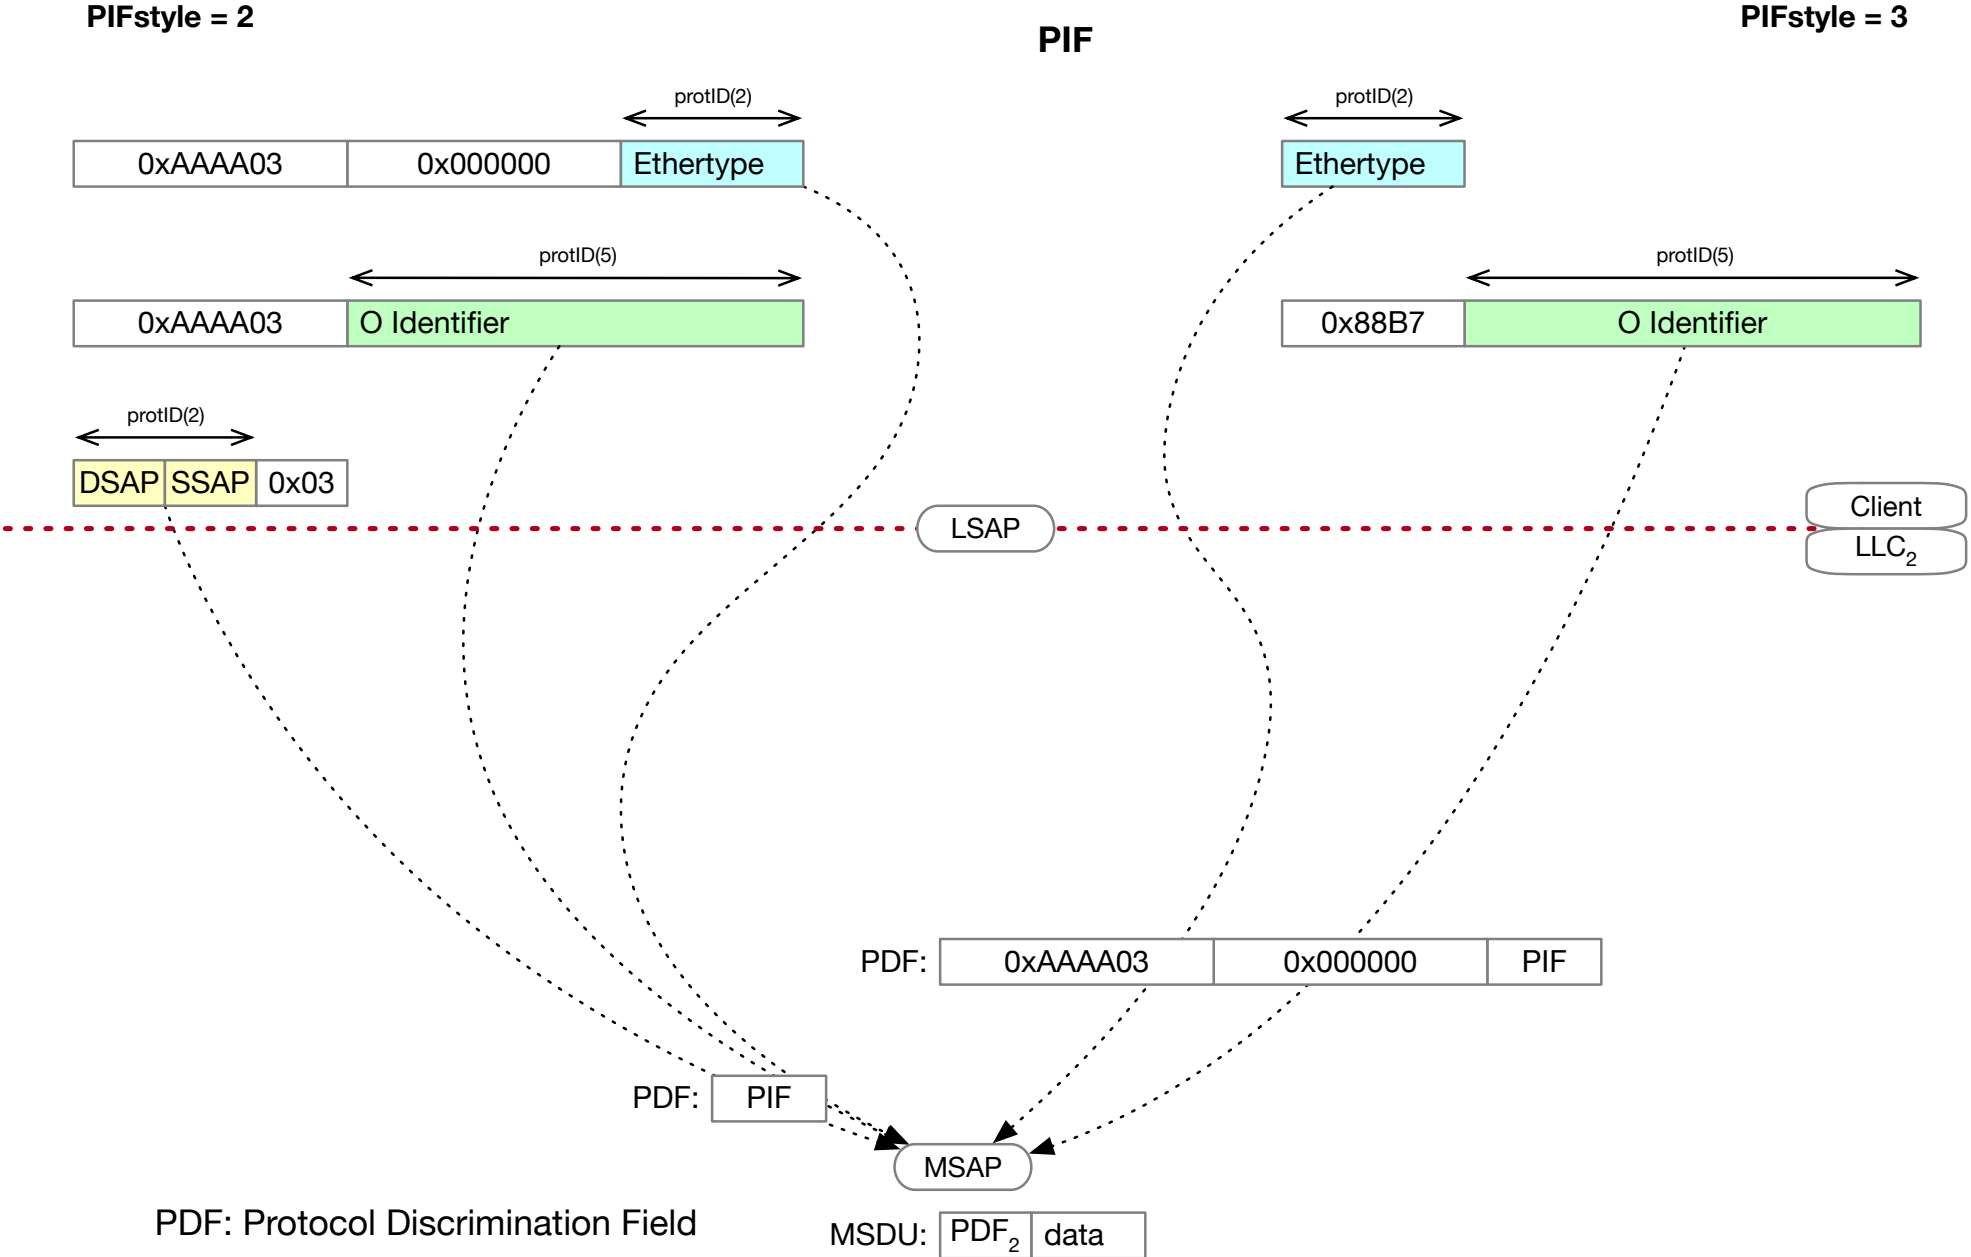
PIFstyle = 2

PIF

PIFstyle = 3

protID(2)

0xAAAA03 | 0x000000 | Ethertype

protID(2)

Ethertype

protID(5)

0xAAAA03 | O Identifier

protID(5)

0x88B7 | O Identifier

protID(2)

DSAP | SSAP | 0x03

LSAP

Client

LLC$_2$

PDF: 0xAAAA03 | 0x000000 | PIF

PDF: PIF

MSAP

PDF: Protocol Discrimination Field

MSDU: PDF$_2$ | data